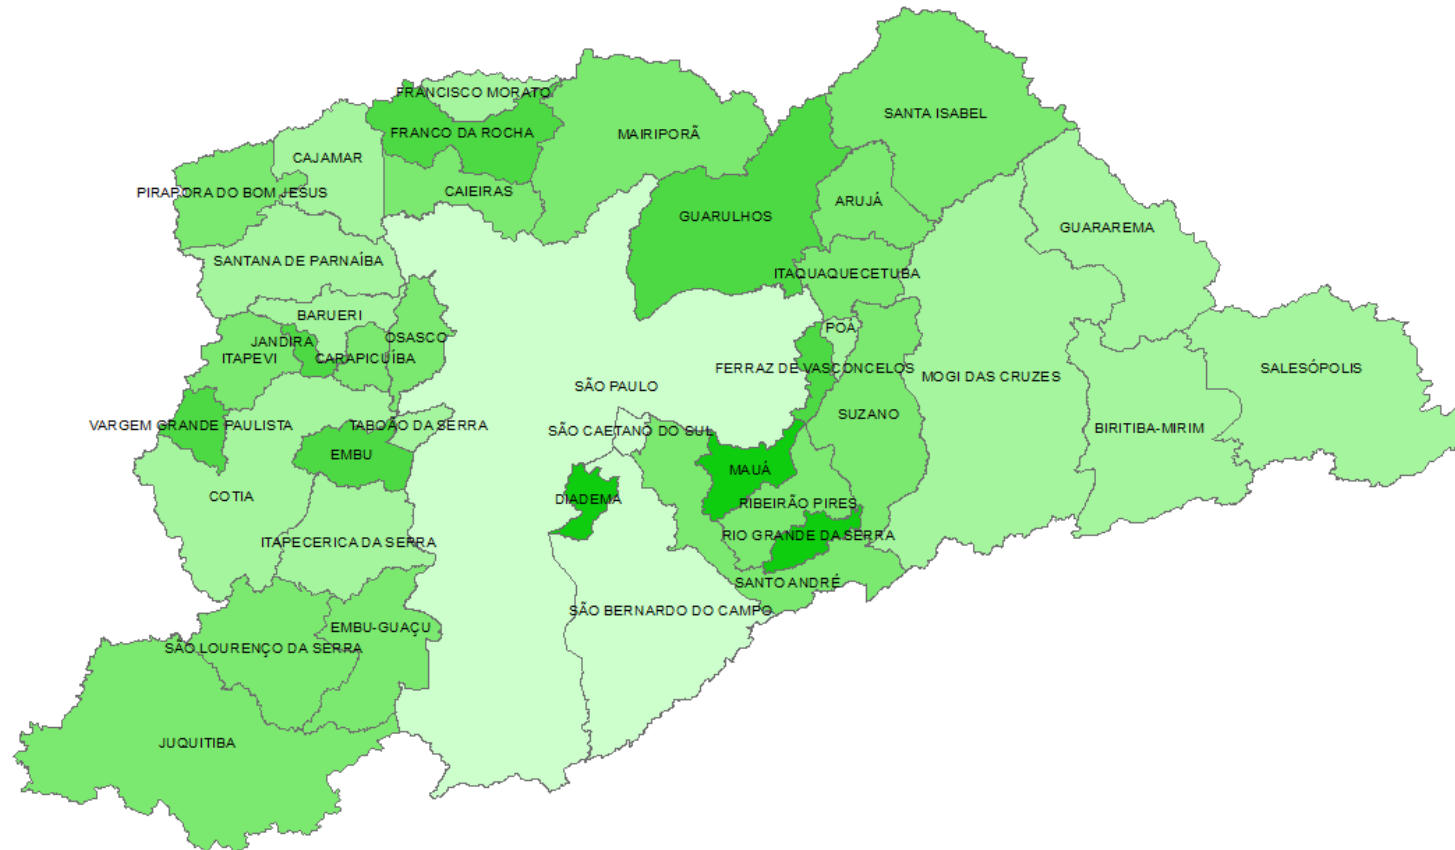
FRANCISCO MORATO
FRANCO DA ROCHA
MAIRIPORÃ
SANTA ISABEL
CAJAMAR
PIRAPORA DO BOM JESUS
CAIEIRAS
GUARULHOS
ARUJÁ
GUARAREMA
SANTANA DE PARNAÍBA
ITAQUAQUECETUBA
BARUERI
POÁ
JANDIRA
OSASCO
ITAPEVI
CARAPICUÍBA
SÃO PAULO
FERRAZ DE VASCONCELOS
MOGI DAS CRUZES
SALESÓPOLIS
SUZANO
VARGEM GRANDE PAULISTA
TABOÃO DA SERRA
SÃO CAETANO DO SUL
BIRITIBA-MIRIM
EMBU
MAUÁ
COTIA
DIADEMA
RIBEIRÃO PIRES
RIO GRANDE DA SERRA
ITAPECERICA DA SERRA
SANTO ANDRÉ
SÃO BERNARDO DO CAMPO
EMBU-GUAÇU
SÃO LOURENÇO DA SERRA
JUQUITIBA